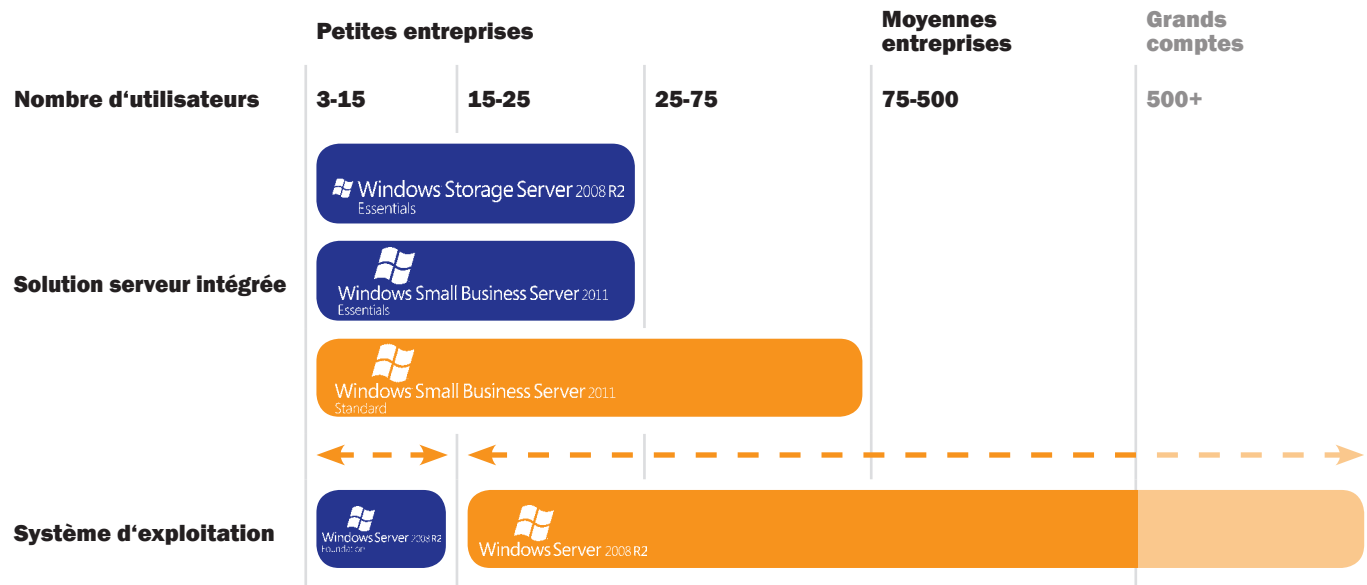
Petites entreprises

Moyennes entreprises

Grands comptes

Nombre d‘utilisateurs

3-15

15-25

25-75

75-500

500+

Windows Storage Server 2008 R2
Essentials

Solution serveur intégrée

Windows Small Business Server 2011
Essentials

Windows Small Business Server 2011
Standard

Système d‘exploitation

Windows Server 2008 R2
Foundation

Windows Server 2008 R2